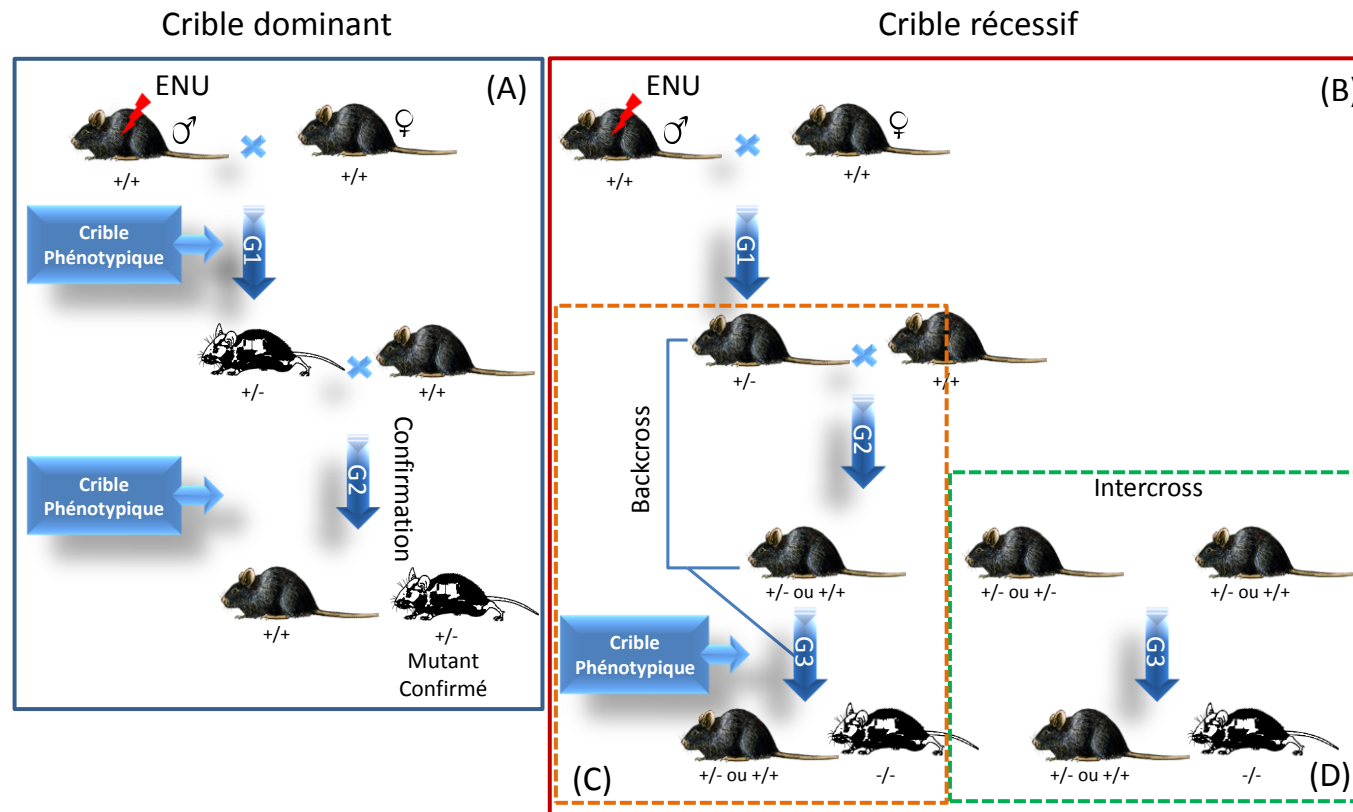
Crible dominant

Crible récessif

ENU

(A)

♂

♀

+/+

+/+

Crible Phénotypique

G1

+/-

+/+

Confirmation

Crible Phénotypique

G2

+/+

+/-
Mutant Confirmé

ENU

(B)

♂

♀

+/+

+/+

G1

+/-

+/+

Backcross

G2

+/- ou +/+

Crible Phénotypique

G3

+/- ou +/+

-/-

(C)

Intercross

+/- ou +/-

+/- ou +/+

G3

+/- ou +/+

-/-

(D)